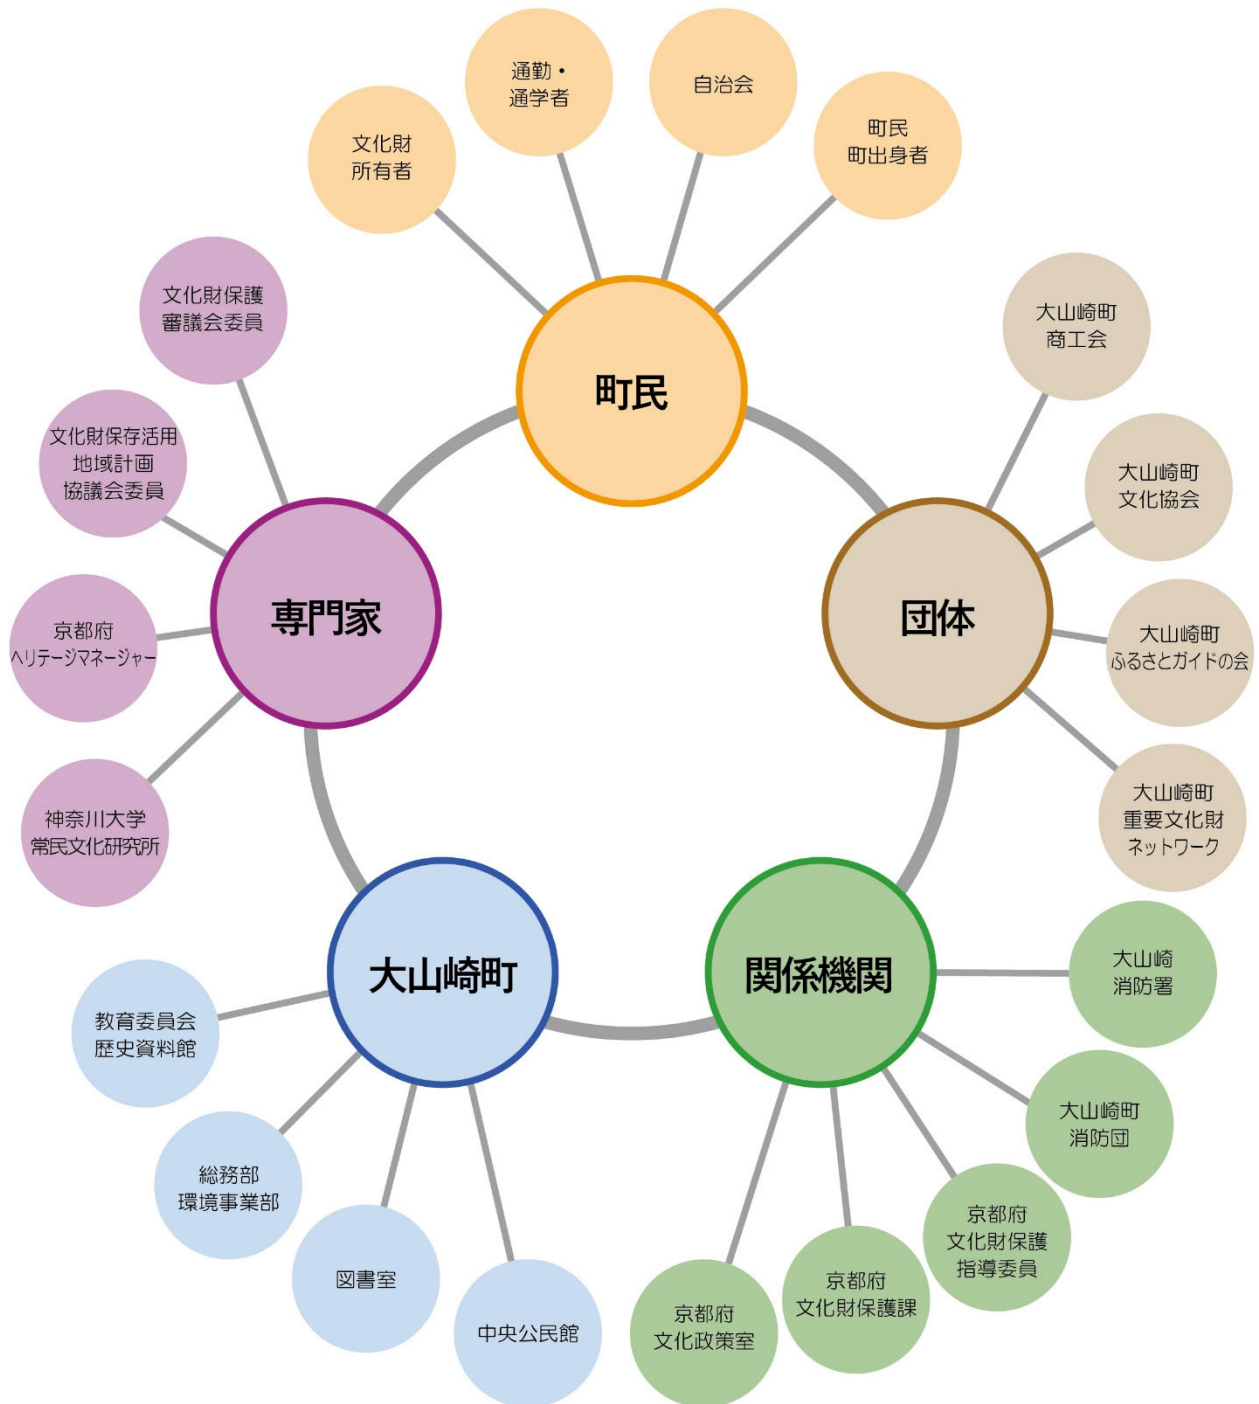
通勤・通学者

自治会

文化財所有者

町民町出身者

町民

文化財保護審議会委員

大山崎町商工会

文化財保存活用地域計画協議会委員

大山崎町文化協会

専門家

団体

京都府ヘリテージマネージャー

大山崎町ふるさとガイドの会

大山崎町重要文化財ネットワーク

神奈川大学常民文化研究所

大山崎町

関係機関

大山崎消防署

教育委員会歴史資料館

大山崎町消防団

総務部環境事業部

京都府文化財保護指導委員

図書室

京都府文化財保護課

中央公民館

京都府文化政策室